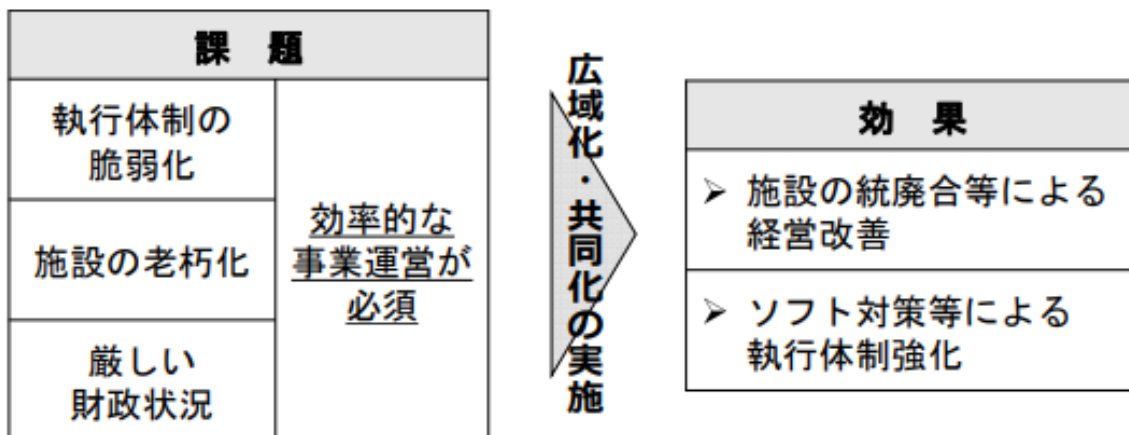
| 課　題 | |
|---|---|
| 執行体制の脆弱化 | 効率的な事業運営が必須 |
| 施設の老朽化 | |
| 厳しい財政状況 | |

広域化・共同化の実施

| 効　果 |
|---|
| ➢ 施設の統廃合等による経営改善 |
| ➢ ソフト対策等による執行体制強化 |